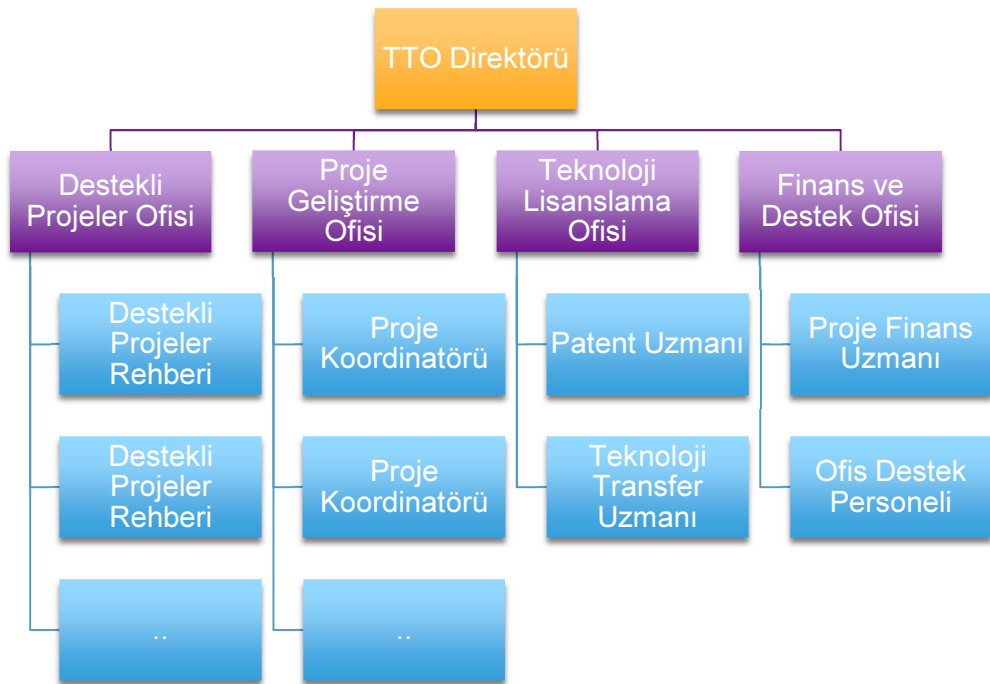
TTO Direktörü

Destekli Projeler Ofisi

Destekli Projeler Rehberi

Destekli Projeler Rehberi

..

Proje Geliştirme Ofisi

Proje Koordinatörü

Proje Koordinatörü

..

Teknoloji Lisanslama Ofisi

Patent Uzmanı

Teknoloji Transfer Uzmanı

Finans ve Destek Ofisi

Proje Finans Uzmanı

Ofis Destek Personeli